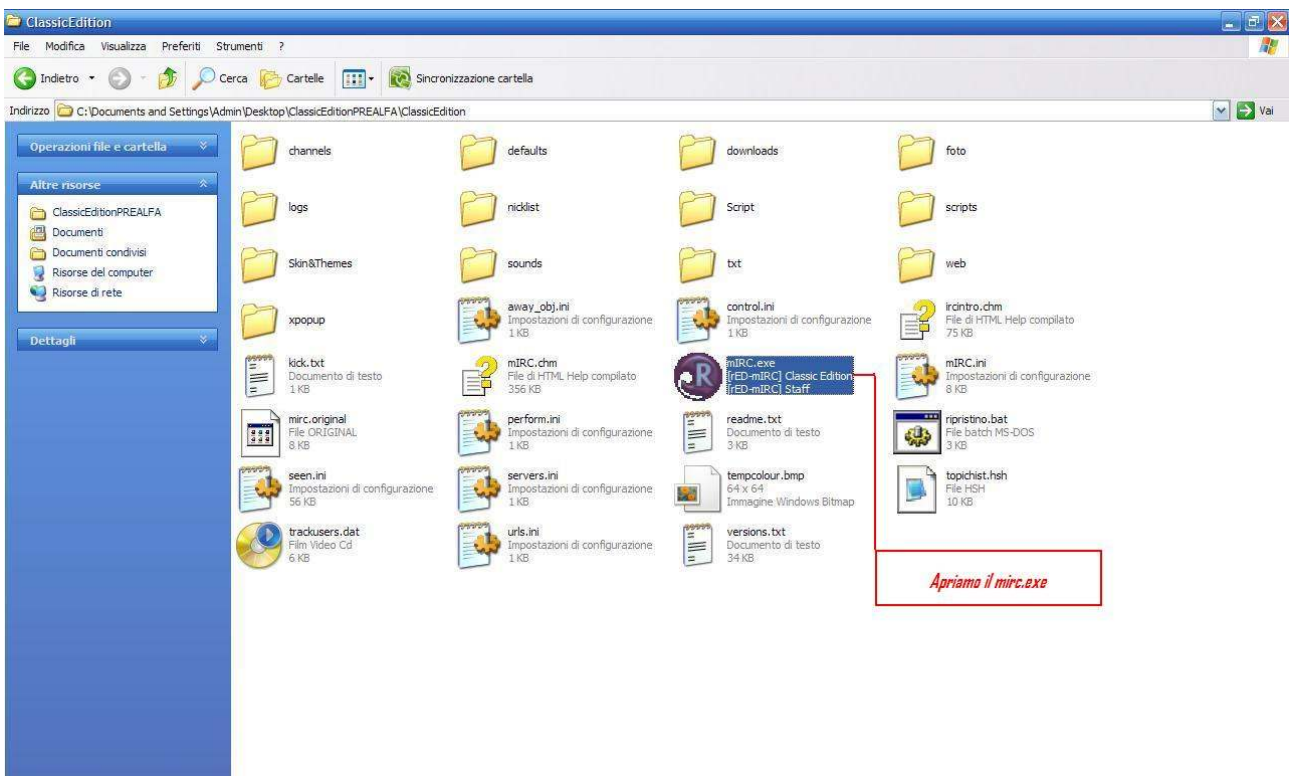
ClassicEdition

File Modifica Visualizza Preferiti Strumenti ?

Indietro Cerca Cartelle Sincronizzazione cartella

Indirizzo C:\Documents and Settings\Admin\Desktop\ClassicEditionPREALFA\ClassicEdition Vai

Operazioni file e cartella

Altre risorse

ClassicEditionPREALFA
Documenti
Documenti condivisi
Risorse del computer
Risorse di rete

Dettagli

channels

defaults

downloads

foto

logs

nicklist

Script

scripts

Skin&Themes

sounds

txt

web

xpopup

away_obj.ini
Impostazioni di configurazione
1 KB

control.ini
Impostazioni di configurazione
1 KB

ircintro.chm
File di HTML Help compilato
75 KB

kick.txt
Documento di testo
1 KB

mIRC.chm
File di HTML Help compilato
356 KB

mIRC.exe
[rED-mIRC] Classic Edition
[rED-mIRC] Staff

mIRC.ini
Impostazioni di configurazione
8 KB

mirc.original
File ORIGINAL
8 KB

perform.ini
Impostazioni di configurazione
1 KB

readme.txt
Documento di testo
3 KB

ripristino.bat
File batch MS-DOS
3 KB

seen.ini
Impostazioni di configurazione
56 KB

servers.ini
Impostazioni di configurazione
1 KB

tempcolour.bmp
64 x 64
Immagine Windows Bitmap

topichist.hsh
File HSH
10 KB

trackusers.dat
Film Video Cd
6 KB

urls.ini
Impostazioni di configurazione
1 KB

versions.txt
Documento di testo
34 KB

Apriamo il mirc.exe